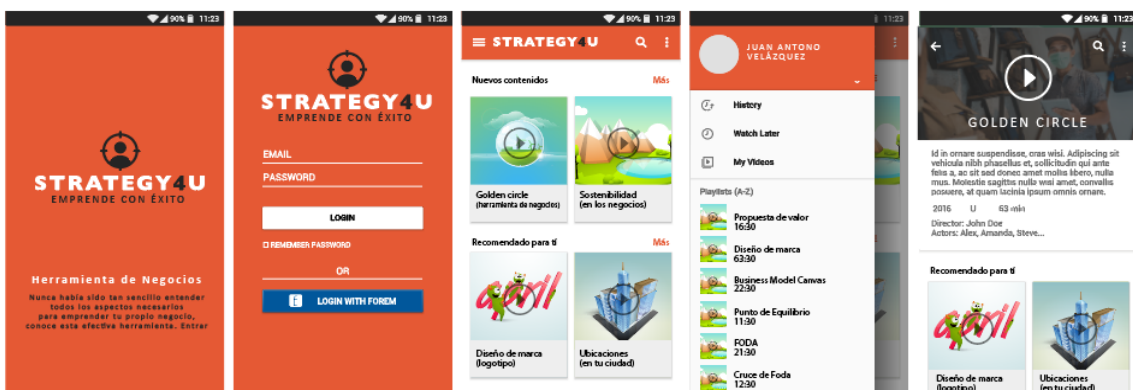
90% 11:23

STRATEGY4U
EMPRENDE CON ÉXITO

Herramienta de Negocios

Nunca había sido tan sencillo entender todos los aspectos necesarios para emprender tu propio negocio, conoce esta efectiva herramienta. Entrar

90% 11:23

STRATEGY4U
EMPRENDE CON ÉXITO

EMAIL
PASSWORD

LOGIN

REMEMBER PASSWORD

OR

LOGIN WITH FOREM

90% 11:23

STRATEGY4U

Nuevos contenidos Más

Golden circle (herramienta de negocios)

Sostenibilidad (en los negocios)

Recomendado para tí Más

april

Diseño de marca (logotipo)

Ubicaciones (en tu ciudad)

11:23

JUAN ANTONO VELÁZQUEZ

History
Watch Later
My Videos

Playlists (A-Z)

Propuesta de valor 16:30
Diseño de marca 63:30
Business Model Canvas 22:30
Punto de Equilibrio 11:30
FODA 21:30
Cruce de Foda 12:30

90% 11:23

GOLDEN CIRCLE

Id in ornare suspendisse, cras wisi. Adipiscing sit vehicula nibh phasellus et, sollicitudin qui ante felis a, ac sit sed donec amet mollis libero, nulla mus. Molestie sagittis nulla wisi amet, convallis posuere, et quam lacinia ipsum omnis libero.

2016 U 63 min
Director: John Doe
Actors: Alex, Amanda, Steve...

Recomendado para tí

april

Diseño de marca (logotipo)

Ubicaciones (en tu ciudad)